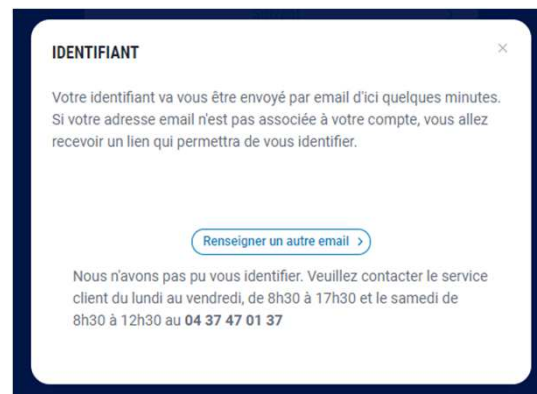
IDENTIFIANT

×

Votre identifiant va vous être envoyé par email d'ici quelques minutes. Si votre adresse email n'est pas associée à votre compte, vous allez recevoir un lien qui permettra de vous identifier.

Renseigner un autre email >

Nous n'avons pas pu vous identifier. Veuillez contacter le service client du lundi au vendredi, de 8h30 à 17h30 et le samedi de 8h30 à 12h30 au 04 37 47 01 37